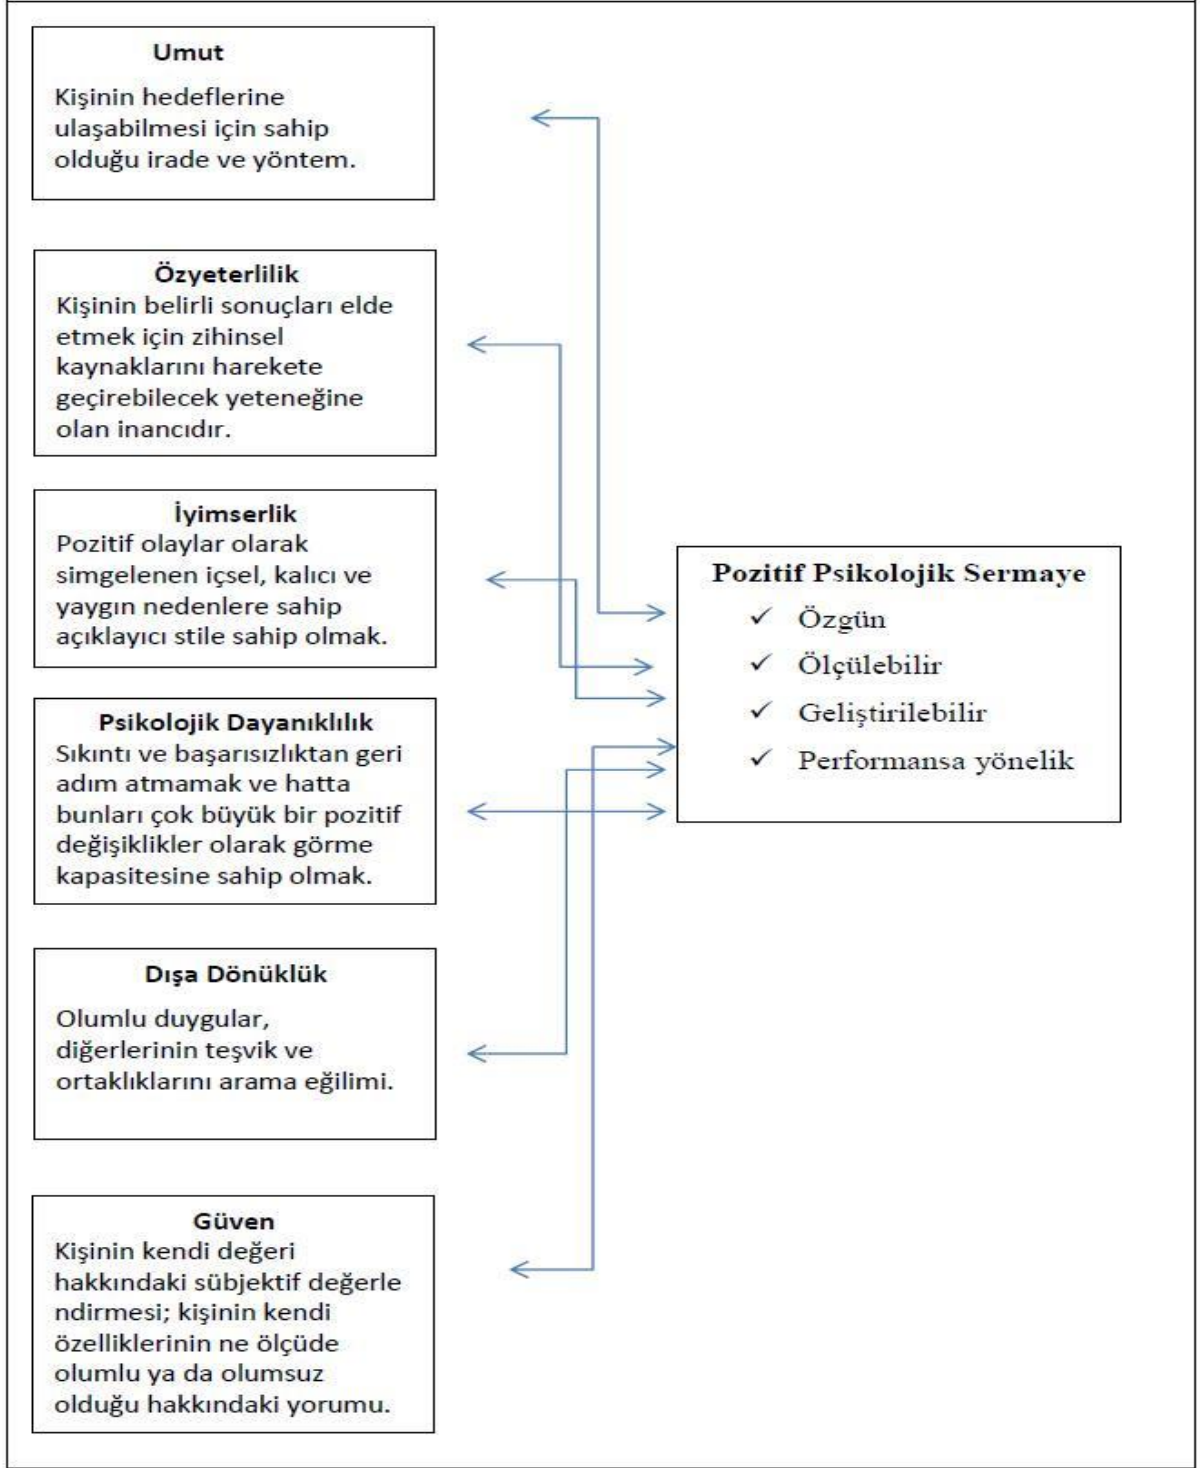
Umut
Kişinin hedeflerine ulaşabilmesi için sahip olduğu irade ve yöntem.

Özyeterlilik
Kişinin belirli sonuçları elde etmek için zihinsel kaynaklarını harekete geçirebilecek yeteneğine olan inancıdır.

İyimserlik
Pozitif olaylar olarak simgelenen içsel, kalıcı ve yaygın nedenlere sahip açıklayıcı stile sahip olmak.

Psikolojik Dayanıklılık
Sıkıntı ve başarısızlıktan geri adım atmamak ve hatta bunları çok büyük bir pozitif değişiklikler olarak görme kapasitesine sahip olmak.

Dışa Dönüklük
Olumlu duygular, diğerlerinin teşvik ve ortaklıklarını arama eğilimi.

Güven
Kişinin kendi değeri hakkındaki sübjektif değerle ndirmesi; kişinin kendi özelliklerinin ne ölçüde olumlu ya da olumsuz olduğu hakkındaki yorumu.

Pozitif Psikolojik Sermaye
✓ Özgün
✓ Ölçülebilir
✓ Geliştirilebilir
✓ Performansa yönelik